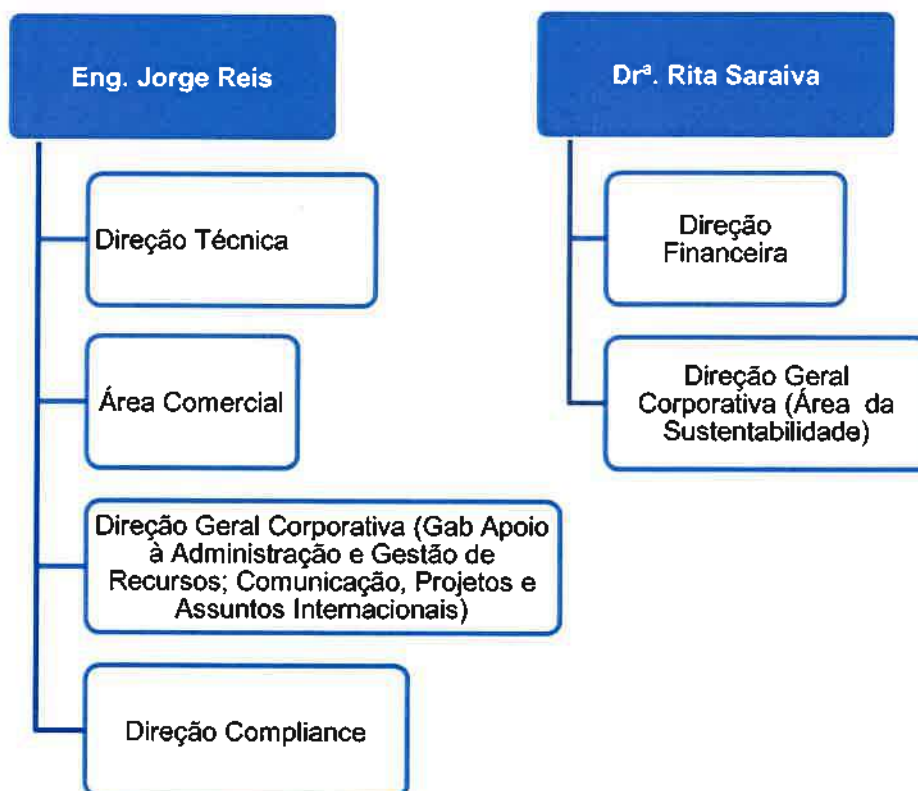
Eng. Jorge Reis

Direção Técnica

Área Comercial

Direção Geral Corporativa (Gab Apoio à Administração e Gestão de Recursos; Comunicação, Projetos e Assuntos Internacionais)

Direção Compliance

Drª. Rita Saraiva

Direção Financeira

Direção Geral Corporativa (Área da Sustentabilidade)